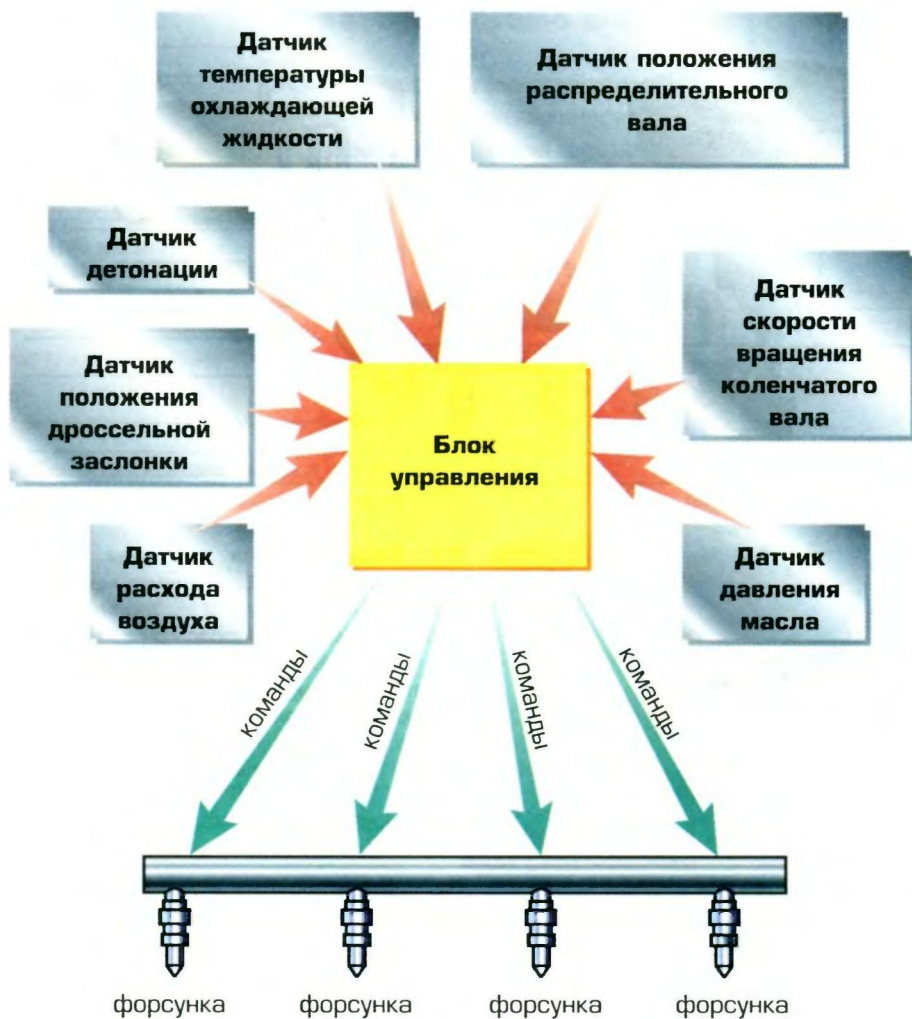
Датчик температуры охлаждающей жидкости

Датчик положения распределительного вала

Датчик детонации

Датчик скорости вращения коленчатого вала

Датчик положения дроссельной заслонки

Блок управления

Датчик расхода воздуха

Датчик давления масла

команды

команды

команды

команды

форсунка

форсунка

форсунка

форсунка